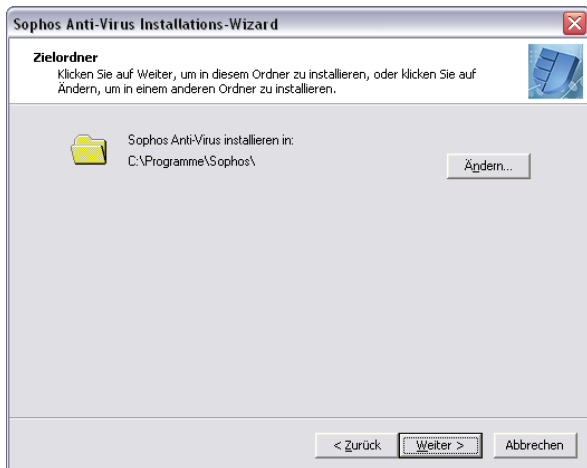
Sophos Anti-Virus Installations-Wizard

Zielordner
Klicken Sie auf Weiter, um in diesem Ordner zu installieren, oder klicken Sie auf Ändern, um in einem anderen Ordner zu installieren.

Sophos Anti-Virus installieren in:
C:\Programme\Sophos\

Ändern...

< Zurück
Weiter >
Abbrechen